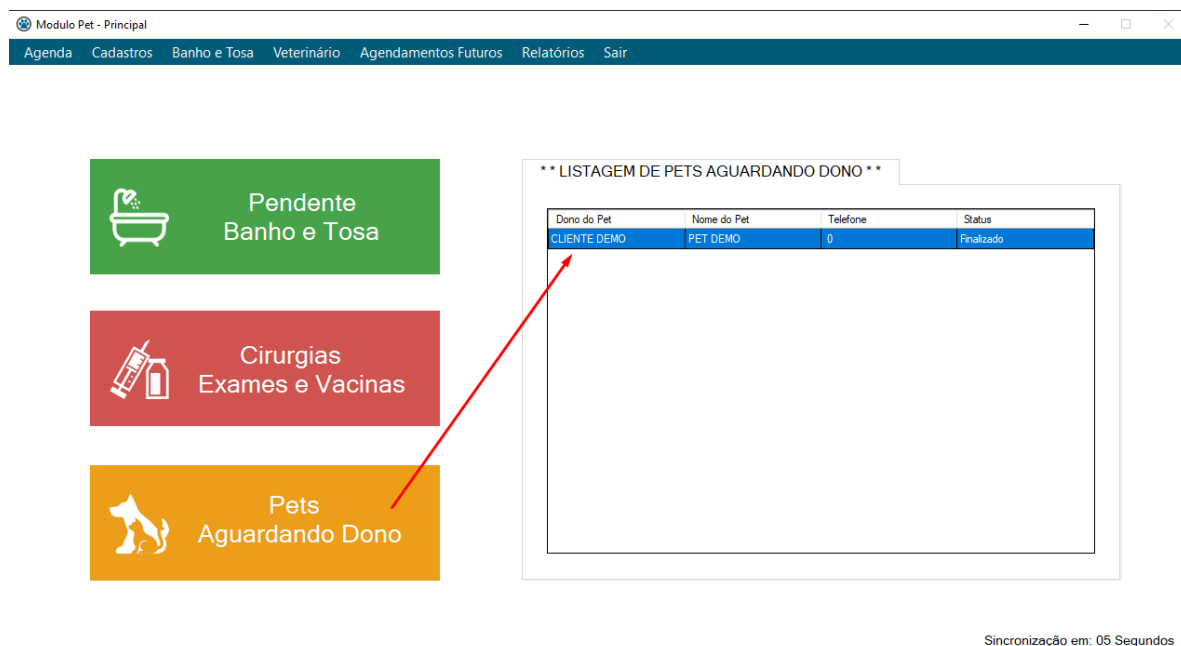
Modulo Pet - Principal

Agenda Cadastros Banho e Tosa Veterinário Agendamentos Futuros Relatórios Sair

Pendente
Banho e Tosa

Cirurgias
Exames e Vacinas

Pets
Aguardando Dono

* * LISTAGEM DE PETS AGUARDANDO DONO * *

| Dono do Pet | Nome do Pet | Telefone | Status |
|---|---|---|---|
| CLIENTE DEMO | PET DEMO | 0 | Finalizado |

Sincronização em: 05 Segundos